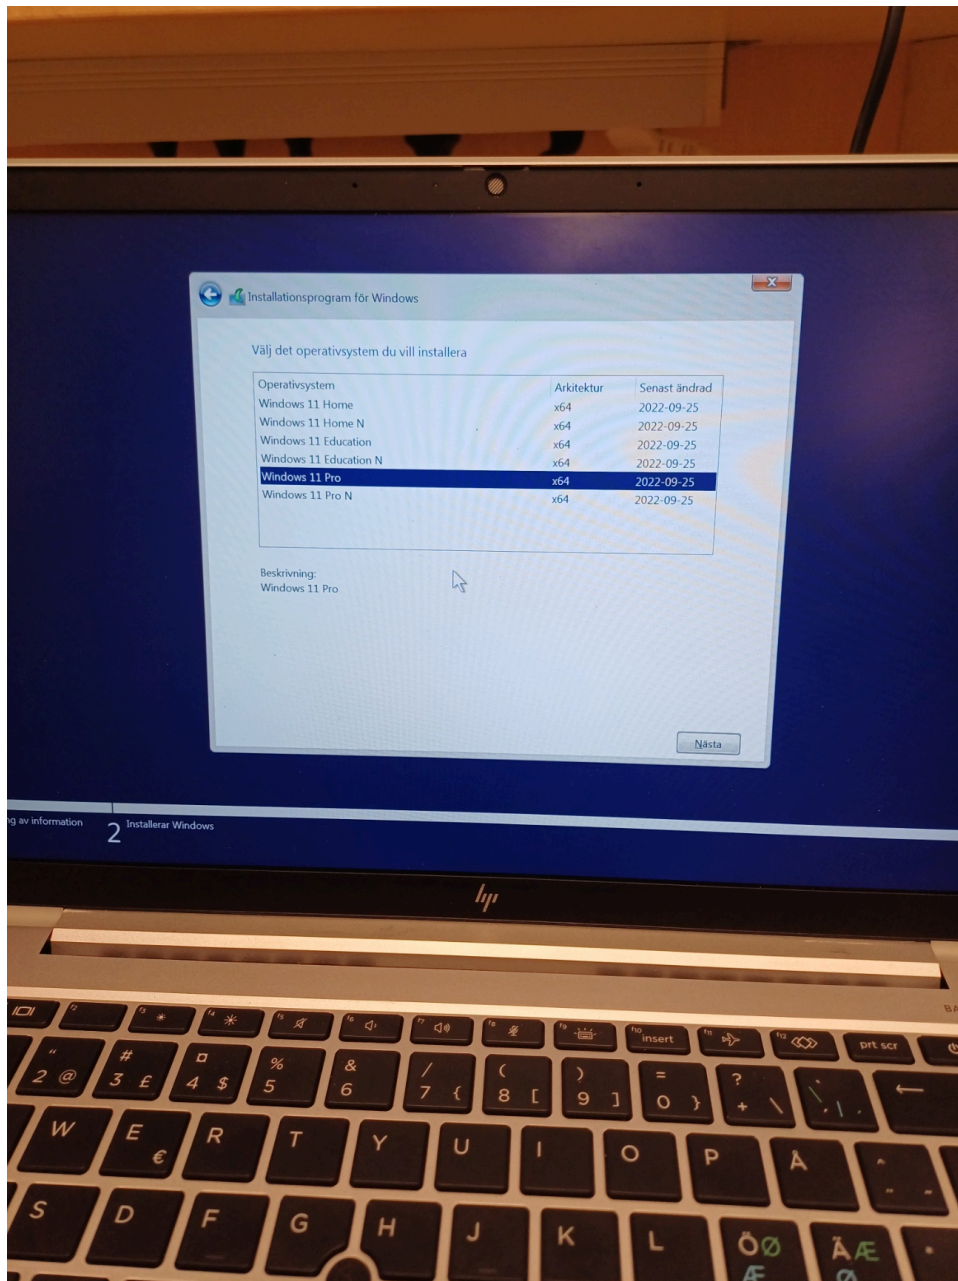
Installationsprogram för Windows

Välj det operativsystem du vill installera

| Operativsystem | Arkitektur | Senast ändrad |
|---|---|---|
| Windows 11 Home | x64 | 2022-09-25 |
| Windows 11 Home N | x64 | 2022-09-25 |
| Windows 11 Education | x64 | 2022-09-25 |
| Windows 11 Education N | x64 | 2022-09-25 |
| Windows 11 Pro | x64 | 2022-09-25 |
| Windows 11 Pro N | x64 | 2022-09-25 |

Beskrivning:
Windows 11 Pro

Nästa

ng av information 2 Installerar Windows

hp

insert prt scr

2 @ 3 £ # 4 $ ¤ 5 % 6 & 7 / { 8 ( [ 9 ) ] 0 = } ? + \

W E € R T Y U I O P Å

S D F G H J K L ÖØ ÄÆ